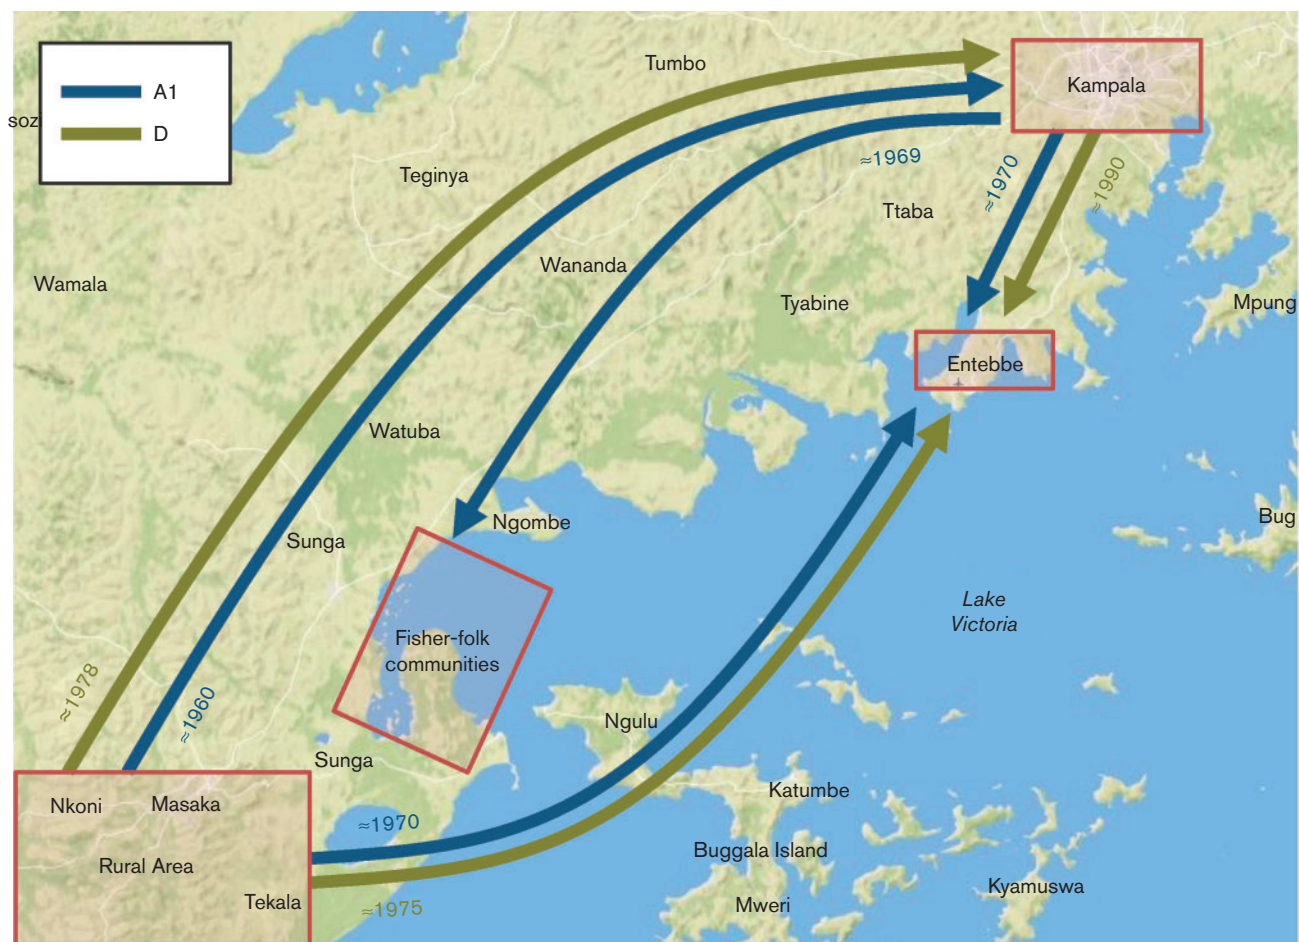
A1
D
soz
Tumbo
Kampala
Teginya
≈1969
≈1970
≈1990
Ttaba
Wamala
Wananda
Tyabine
Mpung
Entebbe
Watuba
Ngombe
Bug
Sunga
Lake Victoria
Fisher-folk communities
≈1978
≈1960
Ngulu
Sunga
Katumbe
Nkoni
Masaka
≈1970
Rural Area
Buggala Island
Tekala
≈1975
Mweri
Kyamuswa